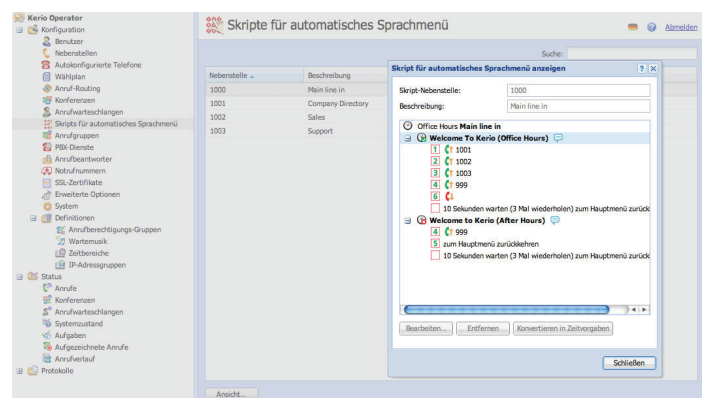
Kerio Operator
Konfiguration
Benutzer
Nebenstellen
Autokonfigurierte Telefone
Wählplan
Anruf-Routing
Konferenzen
Anrufwarteschlangen
Skripts für automatisches Sprachmenü
Anrufgruppen
PBX-Dienste
Anrufbeantworter
Notrufnummern
SSL-Zertifikate
Erweiterte Optionen
System
Definitionen
Anrufberechtigungs-Gruppen
Wartemusik
Zeitbereiche
IP-Adressgruppen
Status
Anrufe
Konferenzen
Anrufwarteschlangen
Systemzustand
Aufgaben
Aufgezeichnete Anrufe
Anrufverlauf
Protokolle

Skripte für automatisches Sprachmenü

Abmelden

Suche:

| Nebenstelle | Beschreibung |
|---|---|
| 1000 | Main line in |
| 1001 | Company Directory |
| 1002 | Sales |
| 1003 | Support |

Ansicht...

Skript für automatisches Sprachmenü anzeigen

Skript-Nebenstelle: 1000
Beschreibung: Main line in

Office Hours Main line in
Welcome To Kerio (Office Hours)
1 1001
2 1002
3 1003
4 999
6
10 Sekunden warten (3 Mal wiederholen) zum Hauptmenü zurück
Welcome to Kerio (After Hours)
4 999
5 zum Hauptmenü zurückkehren
10 Sekunden warten (3 Mal wiederholen) zum Hauptmenü zurück

Bearbeiten... Entfernen Konvertieren in Zeitvorgaben

Schließen